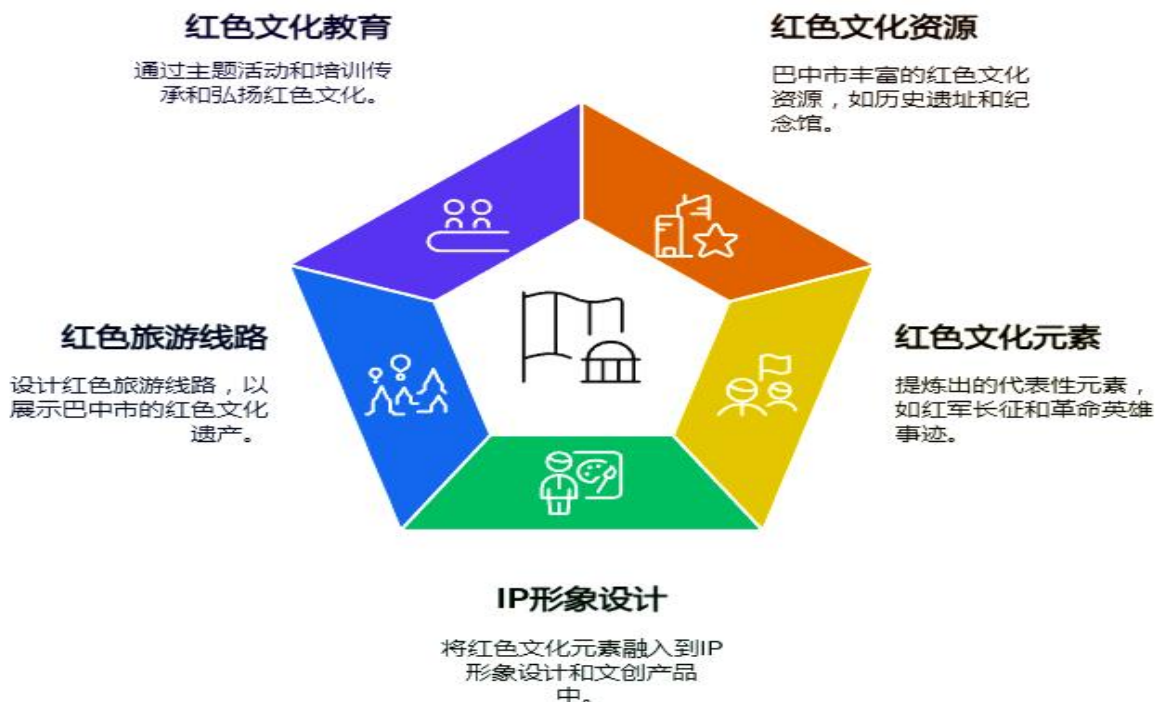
红色文化教育

通过主题活动和培训传承和弘扬红色文化。

红色文化资源

巴中市丰富的红色文化资源，如历史遗址和纪念馆。

红色旅游线路

设计红色旅游线路，以展示巴中市的红色文化遗产。

红色文化元素

提炼出的代表性元素，如红军长征和革命英雄事迹。

IP形象设计

将红色文化元素融入到IP形象设计和文创产品中。